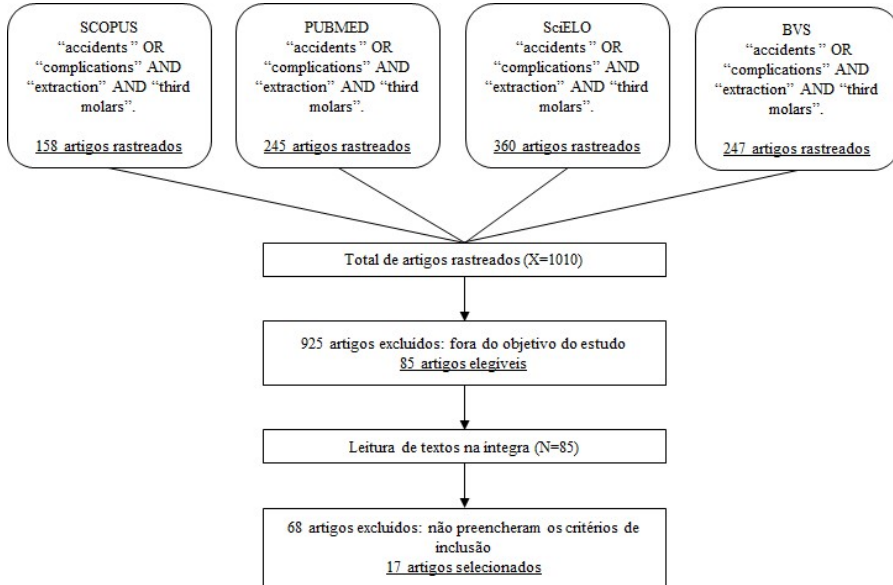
SCOPUS
"accidents" OR "complications" AND "extraction" AND "third molars".

158 artigos rastreados

PUBMED
"accidents" OR "complications" AND "extraction" AND "third molars".

245 artigos rastreados

SciELO
"accidents" OR "complications" AND "extraction" AND "third molars".

360 artigos rastreados

BVS
"accidents" OR "complications" AND "extraction" AND "third molars".

247 artigos rastreados

Total de artigos rastreados (X=1010)

925 artigos excluídos: fora do objetivo do estudo
85 artigos elegíveis

Leitura de textos na íntegra (N=85)

68 artigos excluídos: não preencheram os critérios de inclusão
17 artigos selecionados